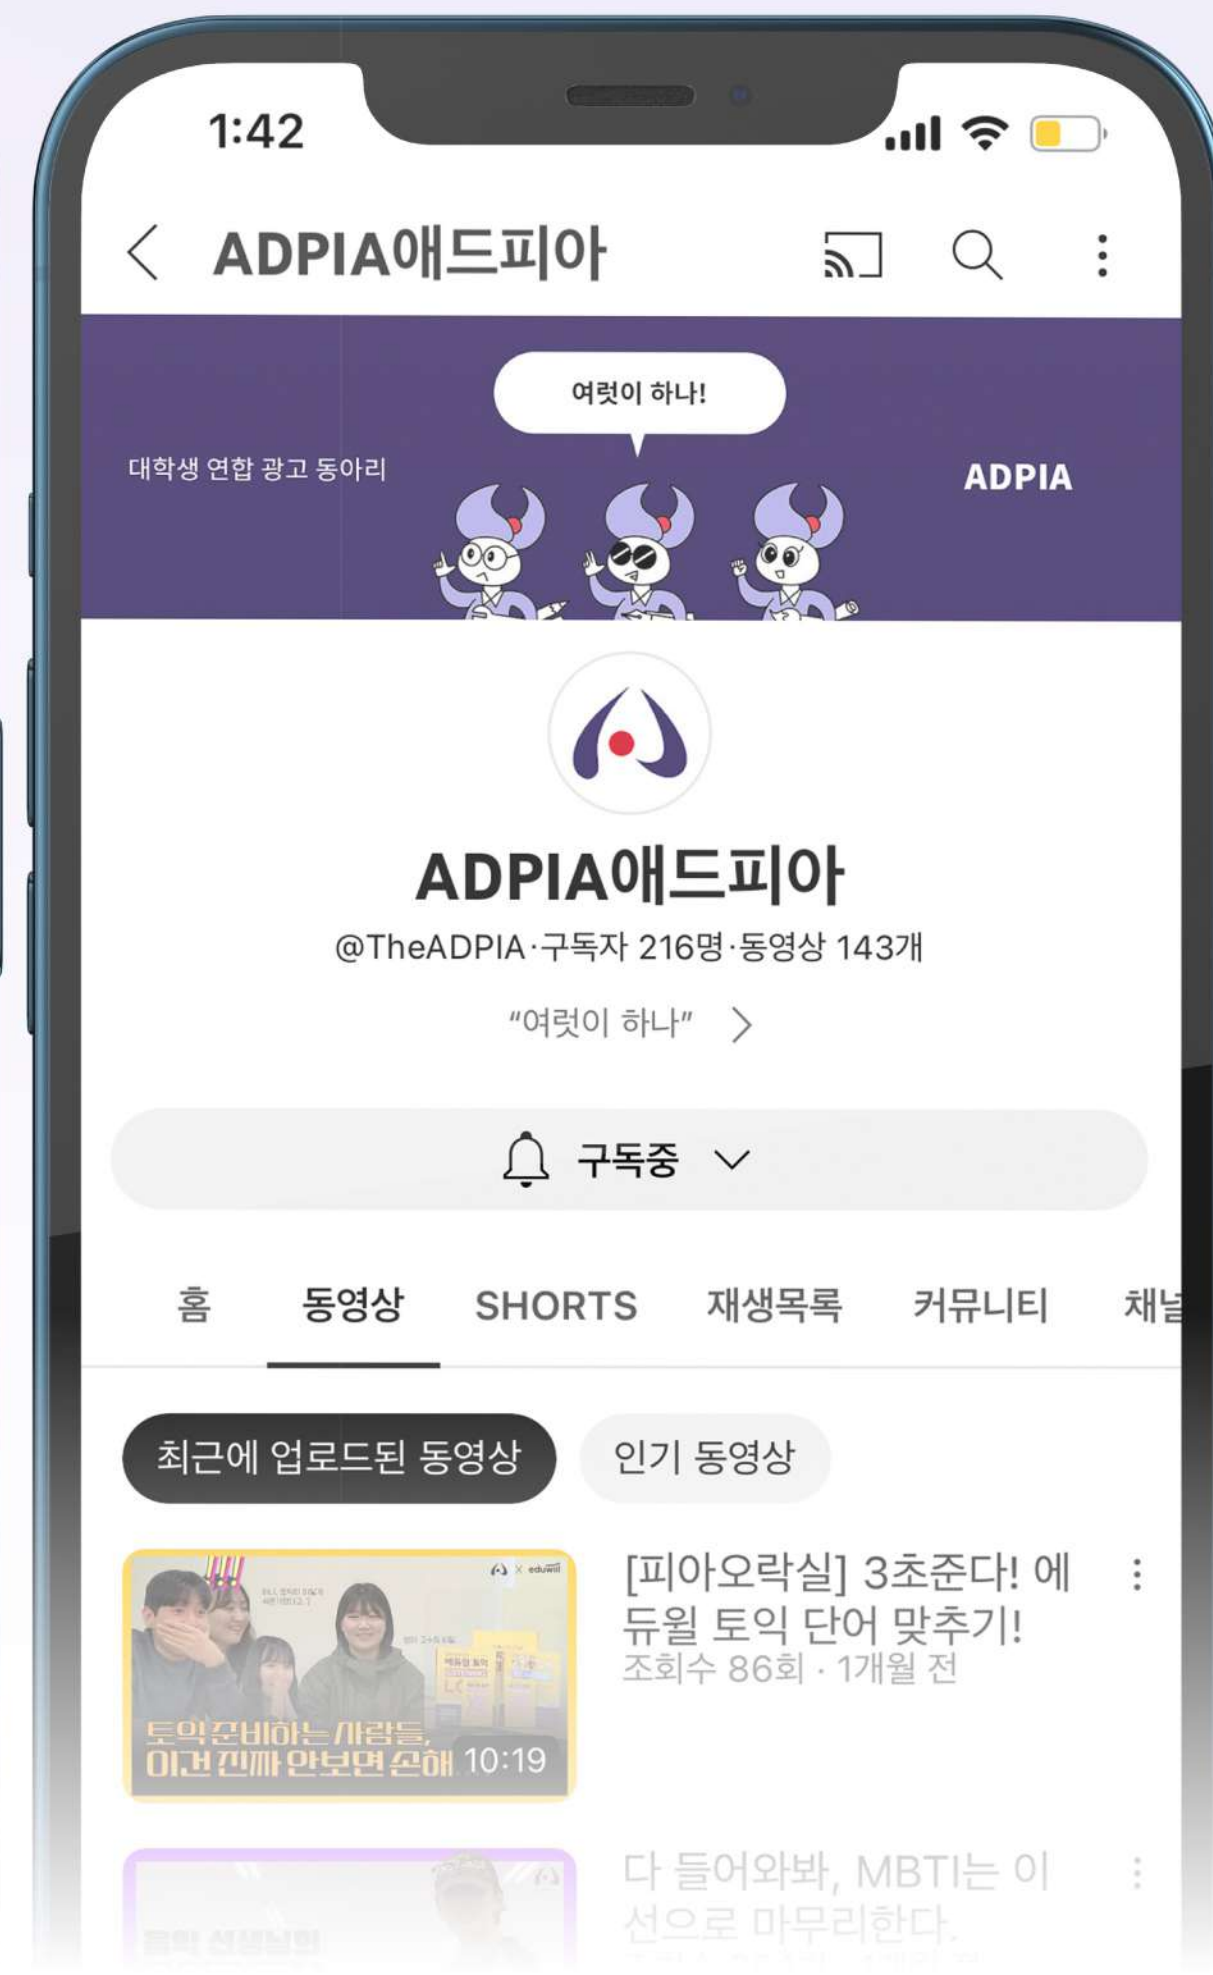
1:42

ADPIA애드피아

여럿이 하나!

대학생 연합 광고 동아리

ADPIA

ADPIA애드피아

@TheADPIA·구독자 216명·동영상 143개

"여럿이 하나"

구독중

홈 동영상 SHORTS 재생목록 커뮤니티 채널

최근에 업로드된 동영상 인기 동영상

eduwill

토익 준비하는 사람들, 이건 진짜 안보면 손해 10:19

[피아오락실] 3초준다! 에듀윌 토익 단어 맞추기!
조회수 86회 · 1개월 전

다 들어와봐, MBTI는 이 선으로 마무리한다.

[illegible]